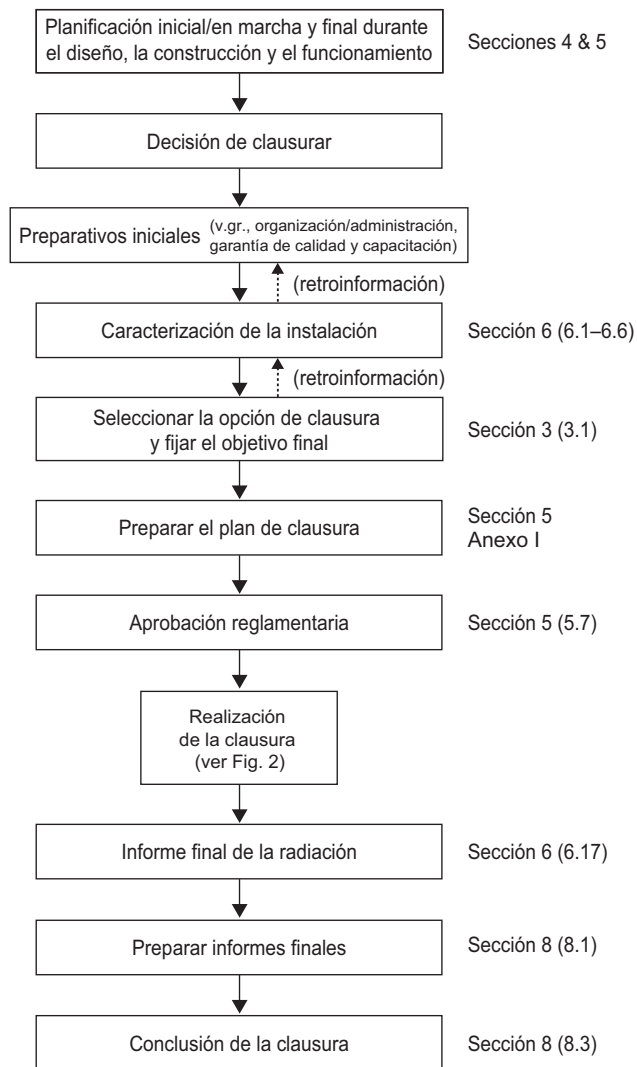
Planificación inicial/en marcha y final durante el diseño, la construcción y el funcionamiento

Secciones 4 & 5

Decisión de clausurar

Preparativos iniciales (v.gr., organización/administración, garantía de calidad y capacitación)

(retroinformación)

Caracterización de la instalación

Sección 6 (6.1–6.6)

(retroinformación)

Seleccionar la opción de clausura y fijar el objetivo final

Sección 3 (3.1)

Preparar el plan de clausura

Sección 5
Anexo I

Aprobación reglamentaria

Sección 5 (5.7)

Realización de la clausura (ver Fig. 2)

Informe final de la radiación

Sección 6 (6.17)

Preparar informes finales

Sección 8 (8.1)

Conclusión de la clausura

Sección 8 (8.3)